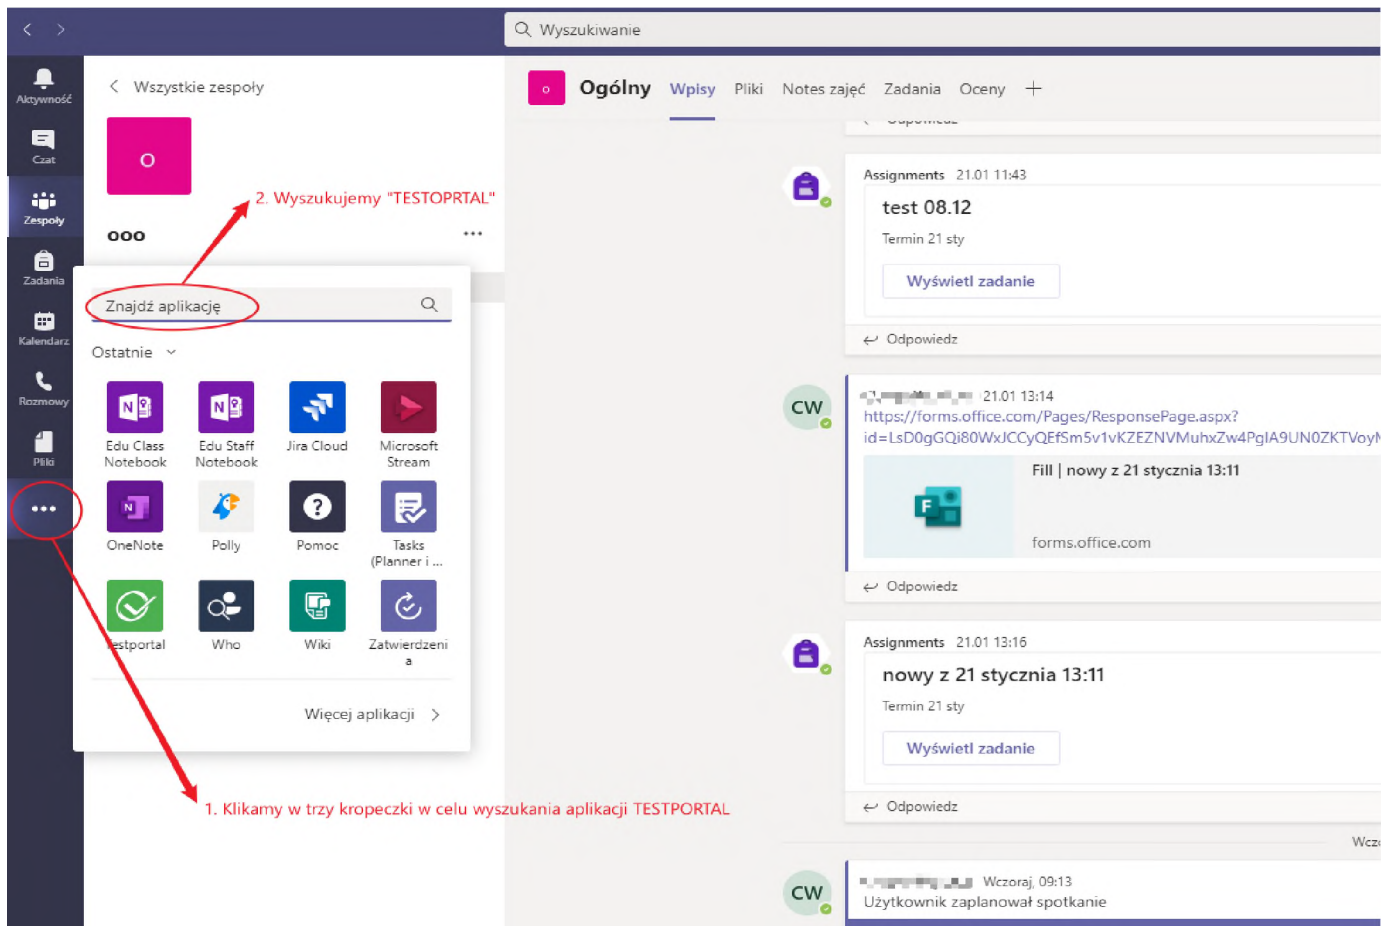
Wyszukiwanie

Aktywność
Czat
Zespoły
Zadania
Kalendarz
Rozmowy
Pliki

Wszystkie zespoły

O

ooo

2. Wyszukujemy "TESTOPRTAL"

Znajdź aplikację

Ostatnie

Edu Class Notebook
Edu Staff Notebook
Jira Cloud
Microsoft Stream
OneNote
Polly
Pomoc
Tasks (Planner i ...
estportal
Who
Wiki
Zatwierdzenia

Więcej aplikacji

1. Klikamy w trzy kropeczki w celu wyszukania aplikacji TESTPORTAL

o Ogólny Wpisy Pliki Notes zajęć Zadania Oceny +

Assignments 21.01 11:43
test 08.12
Termin 21 sty
Wyświetl zadanie
Odpowiedz

CW
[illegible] 21.01 13:14
https://forms.office.com/Pages/ResponsePage.aspx?id=LsD0gGQi80WxJCCyQEfSm5v1vKZEZNVMuhxZw4PgIA9UN0ZKTVoy
Fill | nowy z 21 stycznia 13:11
forms.office.com
Odpowiedz

Assignments 21.01 13:16
nowy z 21 stycznia 13:11
Termin 21 sty
Wyświetl zadanie
Odpowiedz

Wcz

CW
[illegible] Wczoraj, 09:13
Użytkownik zaplanował spotkanie